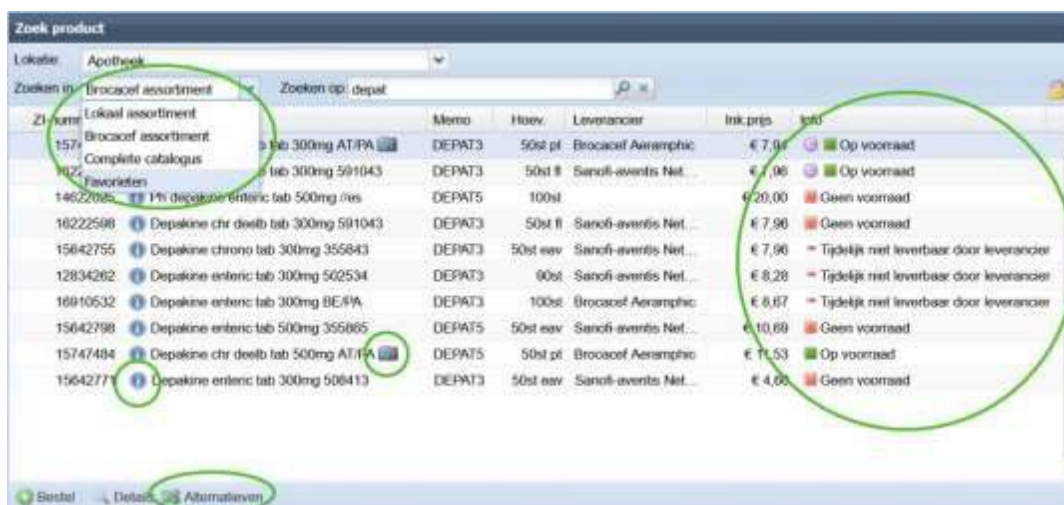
Zoek product

Lokatie: Apotheek

Zoeken in: Brocacef assortiment Zoeken op: depat

Lokaal assortiment
Brocacef assortiment
Complete catalogus
Favorieten

| ZI-numr | | Memo | Hoev. | Leverancier | Ink.prijs | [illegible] |
|---|---|---|---|---|---|---|
| 157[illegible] | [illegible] tab 300mg AT/PA | DEPAT3 | 50st pt | Brocacef Aeramphic | € 7,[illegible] | Op voorraad |
| 1622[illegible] | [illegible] tab 300mg 591043 | DEPAT3 | 50st fl | Sanofi-aventis Net... | € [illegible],96 | Op voorraad |
| 14622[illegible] | Ph depakine enteric tab 500mg /ies | DEPAT5 | 100st | | € 20,00 | Geen voorraad |
| 16222598 | Depakine chr deelb tab 300mg 591043 | DEPAT3 | 50st fl | Sanofi-aventis Net... | € 7,98 | Geen voorraad |
| 15642755 | Depakine chrono tab 300mg 355843 | DEPAT3 | 50st eav | Sanofi-aventis Net... | € 7,96 | Tijdelijk niet leverbaar door leverancier |
| 12834262 | Depakine enteric tab 300mg 502534 | DEPAT3 | 90st | Sanofi-aventis Net... | € 8,28 | Tijdelijk niet leverbaar door leverancier |
| 16910532 | Depakine enteric tab 300mg BE/PA | DEPAT3 | 100st | Brocacef Aeramphic | € 8,67 | Tijdelijk niet leverbaar door leverancier |
| 15642798 | Depakine enteric tab 500mg 355865 | DEPAT5 | 50st eav | Sanofi-aventis Net... | € 10,69 | Geen voorraad |
| 15747484 | Depakine chr deelb tab 500mg AT/PA | DEPAT5 | 50st pt | Brocacef Aeramphic | € 11,53 | Op voorraad |
| 15642771 | Depakine enteric tab 300mg 508413 | DEPAT3 | 50st eav | Sanofi-aventis Net... | € 4,60 | Geen voorraad |

Bestel Details Alternatieven